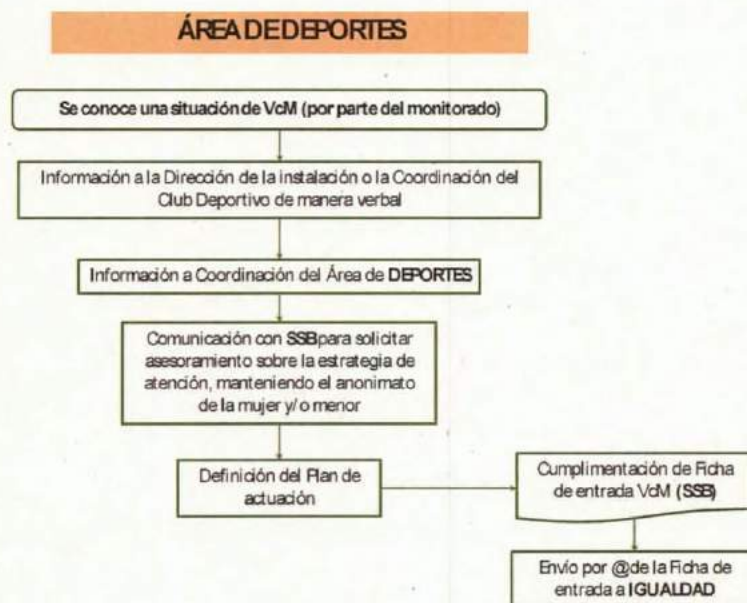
ÁREA DE DEPORTES

Se conoce una situación de VcM (por parte del monitorado)

Información a la Dirección de la instalación o la Coordinación del Club Deportivo de manera verbal

Información a Coordinación del Área de DEPORTES

Comunicación con SSB para solicitar asesoramiento sobre la estrategia de atención, manteniendo el anonimato de la mujer y/o menor

Definición del Plan de actuación

Cumplimentación de Ficha de entrada VcM (SSB)

Envío por @ de la Ficha de entrada a IGUALDAD